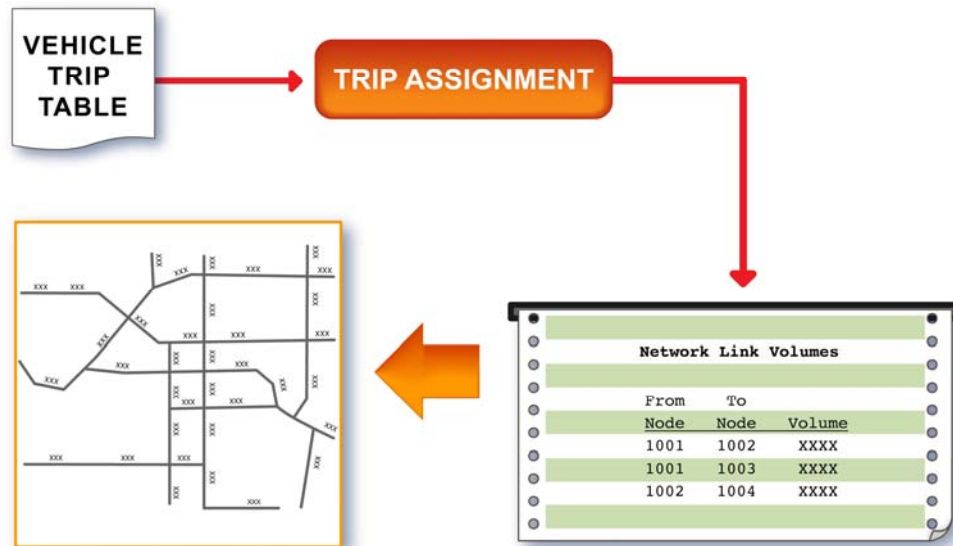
VEHICLE TRIP TABLE

TRIP ASSIGNMENT

xxx xxx xxx xxx xxx xxx xxx xxx xxx xxx xxx xxx xxx xxx xxx xxx xxx xxx xxx xxx xxx xxx xxx xxx xxx xxx xxx xxx xxx xxx xxx xxx xxx xxx

Network Link Volumes

| From Node | To Node | Volume |
|---|---|---|
| 1001 | 1002 | XXXX |
| 1001 | 1003 | XXXX |
| 1002 | 1004 | XXXX |